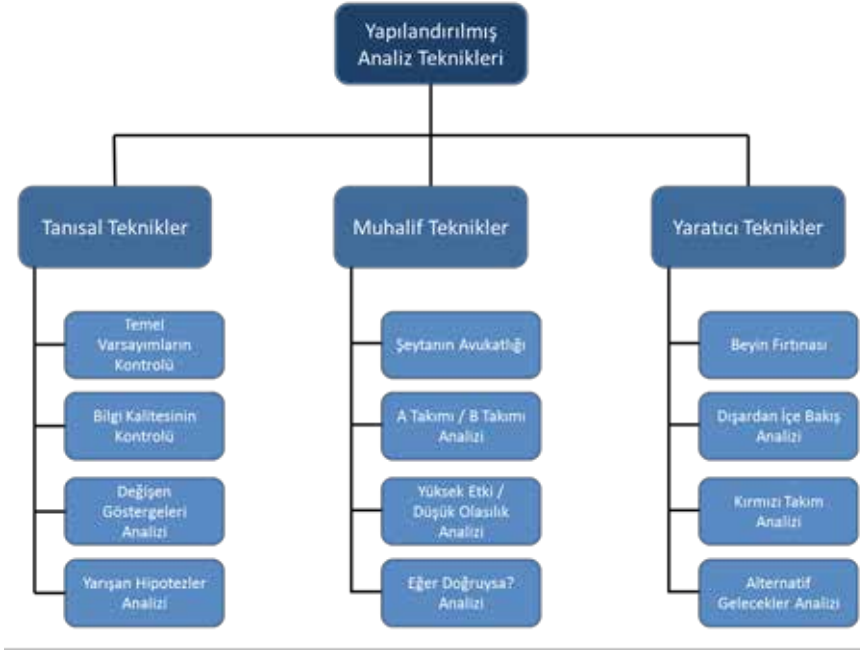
Yapılandırılmış Analiz Teknikleri

Tanısal Teknikler

Temel Varsayımların Kontrolü

Bilgi Kalitesinin Kontrolü

Değişen Göstergeleri Analizi

Yarışan Hipotezler Analizi

Muhalif Teknikler

Şeytanın Avukatlığı

A Takımı / B Takımı Analizi

Yüksek Etki / Düşük Olasılık Analizi

Eğer Doğruysa? Analizi

Yaratıcı Teknikler

Beyin Fırtınası

Dışardan İçe Bakış Analizi

Kırmızı Takım Analizi

Alternatif Gelecekler Analizi